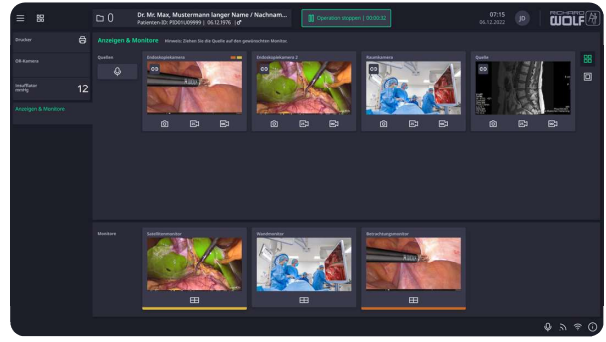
0

Dr. Mr. Max. Mustermann langer Name / Nachnam...
Patienten-ID: PID01U09999 | 06.12.1976 | ♂

Operation stoppen | 00:30:32

07:15
06.12.2022

JD

RICHARD WOLF

Drucker

OR-Kamera

Insufflator
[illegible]

12

Anzeigen & Monitore

Anzeigen & Monitore Hinweis: Ziehen Sie die Quelle auf den gewünschten Monitor.

Quellen

Endoskopiekamera

Endoskopiekamera 2

Raumkamera

Quelle

Monitore

Satellitenmonitor

Wandmonitor

Betrachtungsmonitor